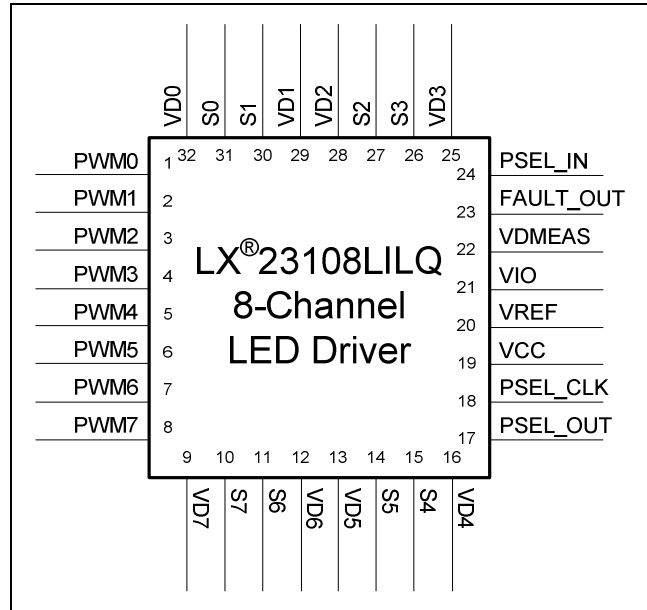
VD0 S0 S1 VD1 VD2 S2 S3 VD3

32 31 30 29 28 27 26 25

PWM0 1
PWM1 2
PWM2 3
PWM3 4
PWM4 5
PWM5 6
PWM6 7
PWM7 8

24 PSEL_IN
23 FAULT_OUT
22 VDMEAS
21 VIO
20 VREF
19 VCC
18 PSEL_CLK
17 PSEL_OUT

LX®23108LILQ
8-Channel
LED Driver

9 10 11 12 13 14 15 16

VD7 S7 S6 VD6 VD5 S5 S4 VD4